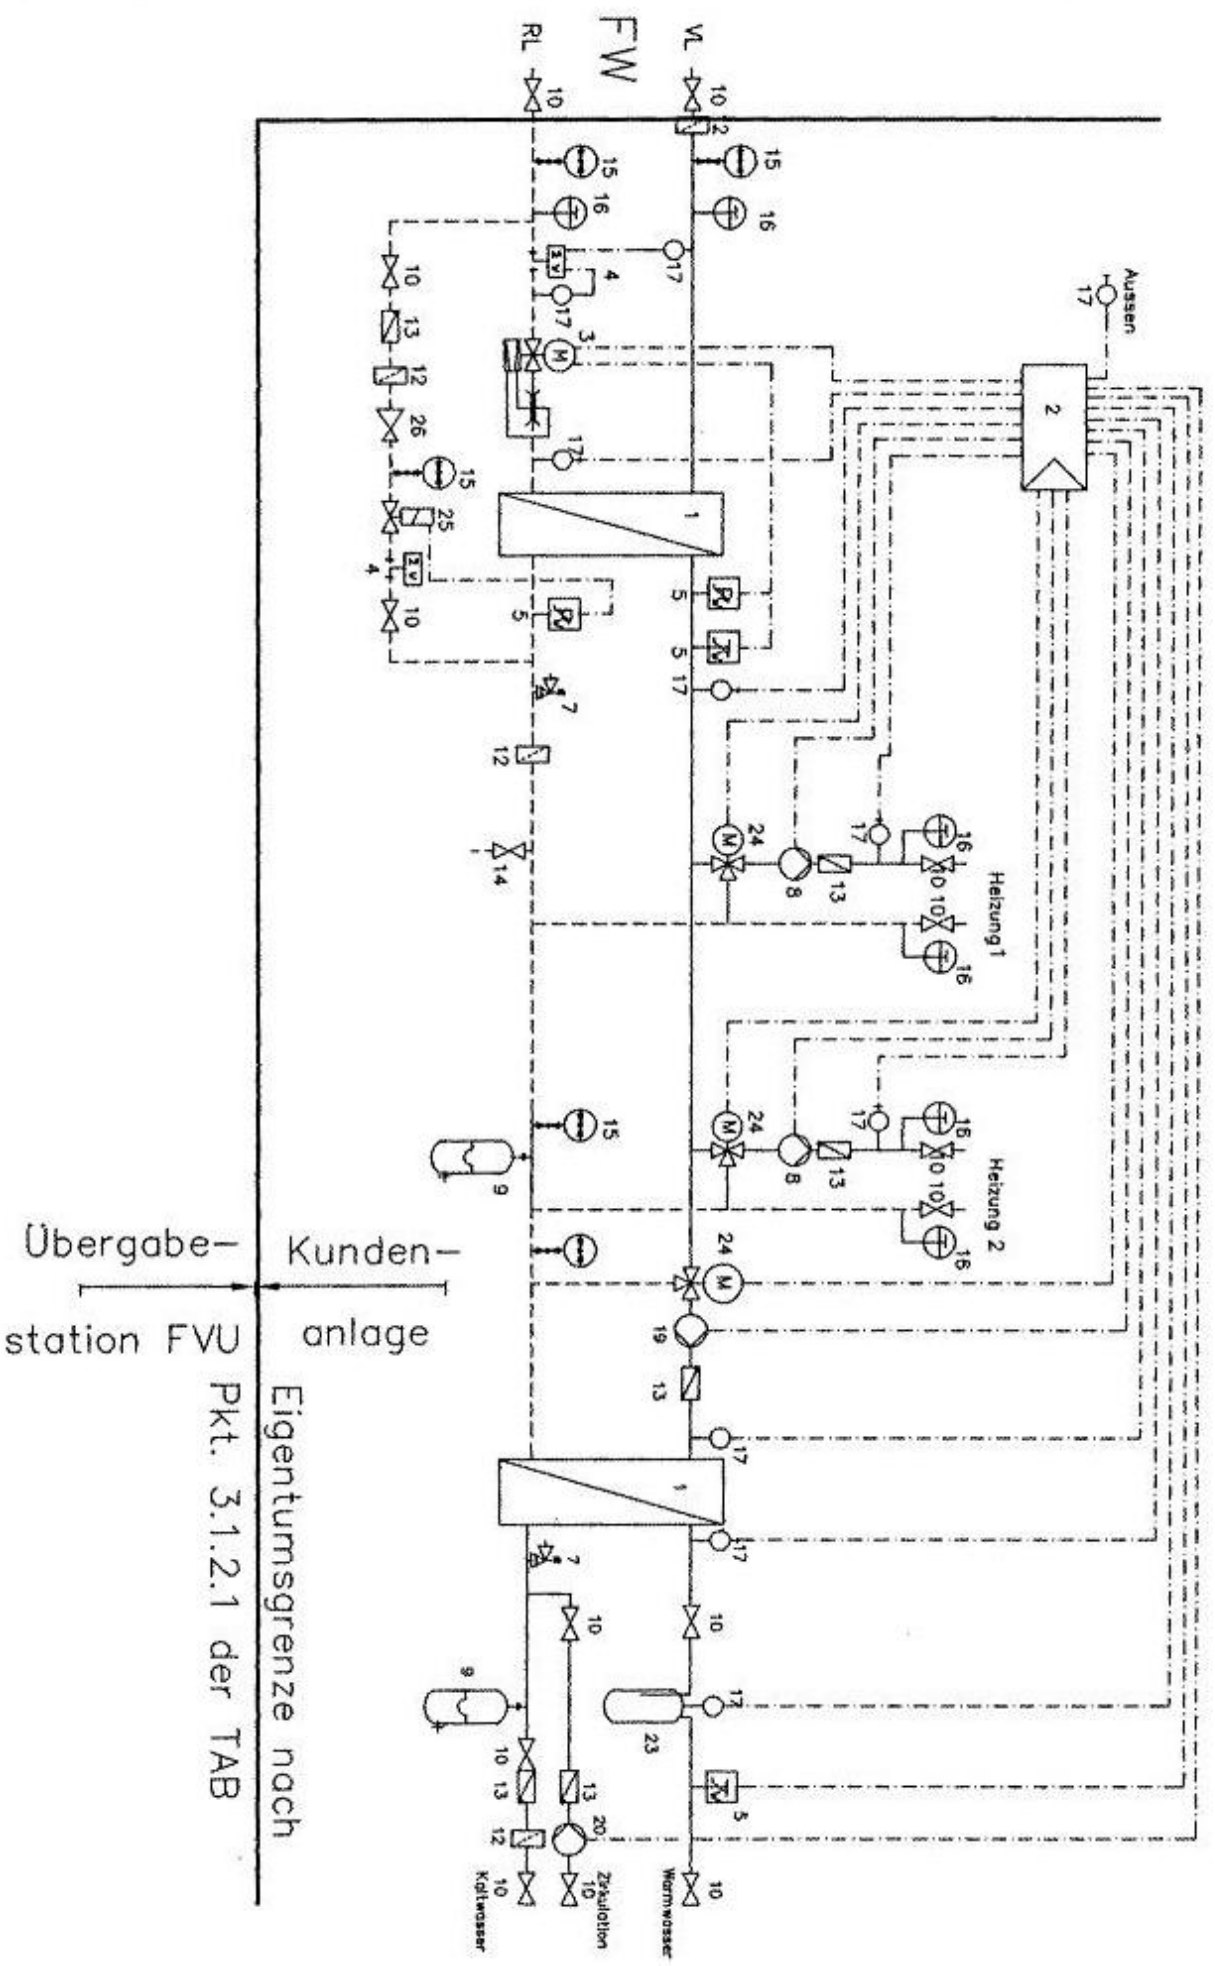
FW
RL
VL
10
10
2
15
15
16
16
17
4
17
3
Aussen
17
2
17
15
1
25
4
10
13
12
26
5
5
5
17
7
12
14
24
8
13
17
16
10
10
16
Heizung1
24
8
13
17
16
10
10
16
Heizung 2
15
9
24
19
13
17
1
17
7
10
10
9
23
17
5
10
13
12
13
20
10
10
10
Kaltwasser
Zirkulation
Warmwasser

Übergabe-
station FVU
Kunden-
anlage
Eigentumsgrenze nach
Pkt. 3.1.2.1 der TAB